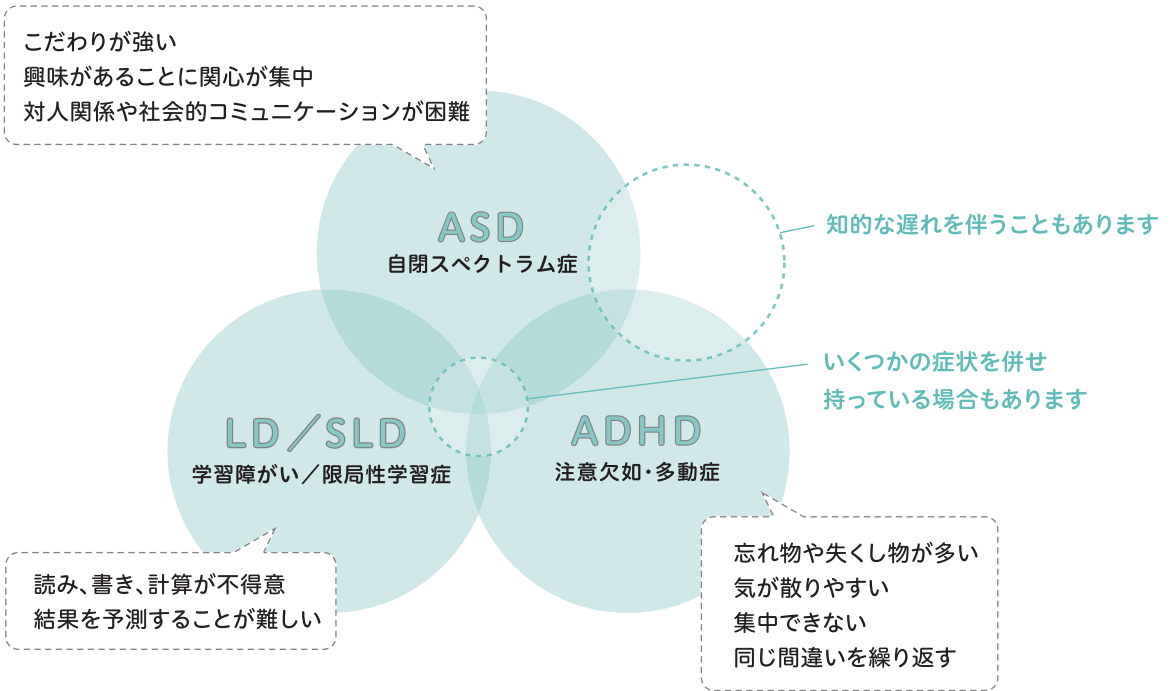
こだわりが強い
興味があることに関心が集中
対人関係や社会的コミュニケーションが困難

ASD
自閉スペクトラム症

知的な遅れを伴うこともあります

いくつかの症状を併せ
持っている場合もあります

LD／SLD
学習障がい／限局性学習症

ADHD
注意欠如・多動症

読み、書き、計算が不得意
結果を予測することが難しい

忘れ物や失くし物が多い
気が散りやすい
集中できない
同じ間違いを繰り返す